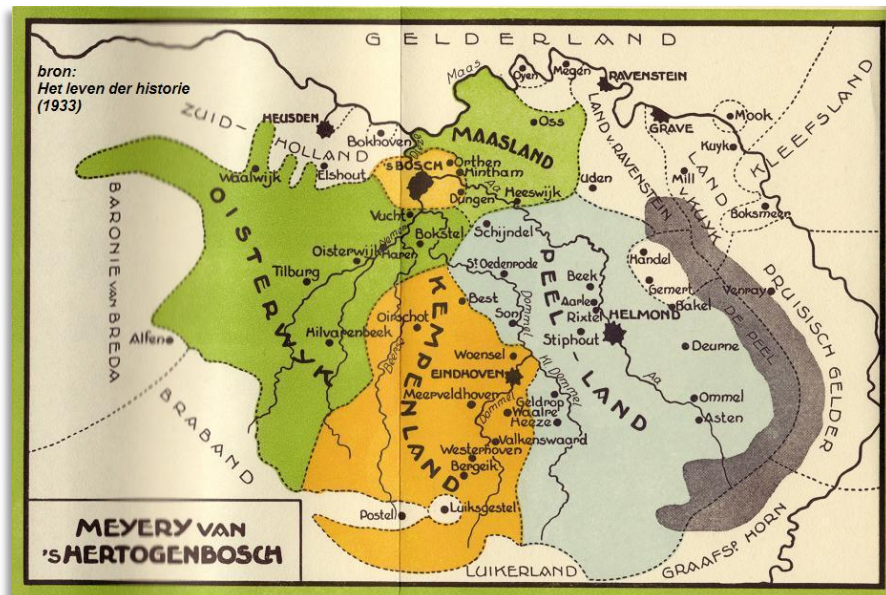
bron:
Het leven der historie
(1933)

GELDERLAND

ZUID-HOLLAND

BARONIE VAN BREDA

BRABAND

OISTERWYK

MAASLAND

KEMPENLAND

PEELLAND

LAND V. RAVENSTEIN

LAND V. KUYK

KLEEFSLAND

DRUISISCH GELDER

GRAAFSCH. HORN

LUIKERLAND

DE PEEL

Maas

Heusden
Bokhoven
Waalwijk
Elshout
'S BOSCH
Orthen
Empel
Mintham
Dungen
Heeswijk
Oss
Megen
Oyen
RAVENSTEIN
GRAVE
Mook
Kuyk
Mill
Boksmeer
Uden
Vucht
Bokstel
Schijndel
Oisterwijk
Haren
Tilburg
Hilvarenbeek
Alfen
Oirschot
Best
Son
St. Oedenrode
Beek
Aarle
Rixtel
HELMOND
Stiphout
Handel
Gemert
Bakel
Venray
Deurne
Woensel
EINDHOVEN
Meerveldhoven
Geldrop
Waalre
Heeze
Valkenswaard
Westerhoven
Bergeik
Luiksgestel
Postel
Ommel
Asten
Dommel
Kl. Dommel
Aa
Beerze

MEYERY VAN 'S HERTOGENBOSCH